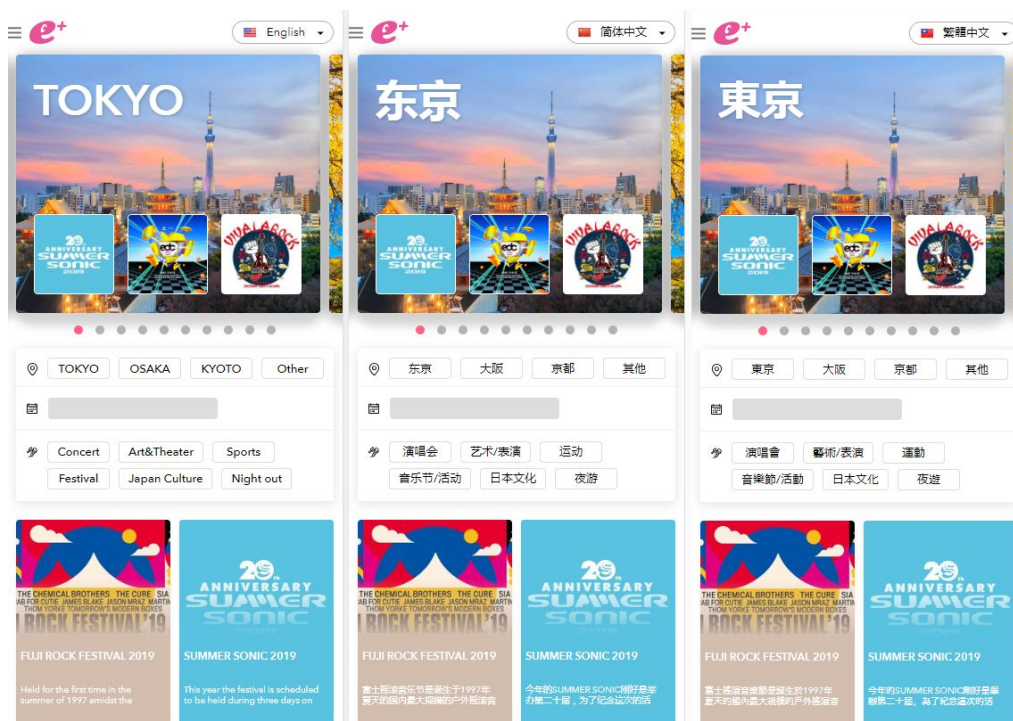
e+ English

TOKYO

20th ANNIVERSARY SUMMER SONIC 2019

edc

VIVA LA ROCK

TOKYO OSAKA KYOTO Other

Concert Art&Theater Sports Festival Japan Culture Night out

THE CHEMICAL BROTHERS THE CURE SIA
DEATH CAB FOR CUTIE JAMES BLAKE JASON MRAZ MARTIN GARRIX
THOM YORKE TOMORROW'S MODERN BOXES
FUJI ROCK FESTIVAL'19

FUJI ROCK FESTIVAL 2019

Held for the first time in the summer of 1997 amidst the

20th ANNIVERSARY SUMMER SONIC 2019

SUMMER SONIC 2019

This year the festival is scheduled to be held during three days on

e+ 简体中文

东京

东京 大阪 京都 其他

演唱会 艺术/表演 运动 音乐节/活动 日本文化 夜游

FUJI ROCK FESTIVAL 2019

富士摇滚音乐节于是诞生于1997年夏天的国内最大规模的户外摇滚音

SUMMER SONIC 2019

今年的SUMMER SONIC刚好是举办第二十届，为了纪念这次的活

e+ 繁體中文

東京

東京 大阪 京都 其他

演唱會 藝術/表演 運動 音樂節/活動 日本文化 夜遊

FUJI ROCK FESTIVAL 2019

富士搖滾音樂節是誕生於1997年夏天的國內最大規模的戶外搖滾音

SUMMER SONIC 2019

今年的SUMMER SONIC剛好是舉辦第二十屆，為了紀念這次的活